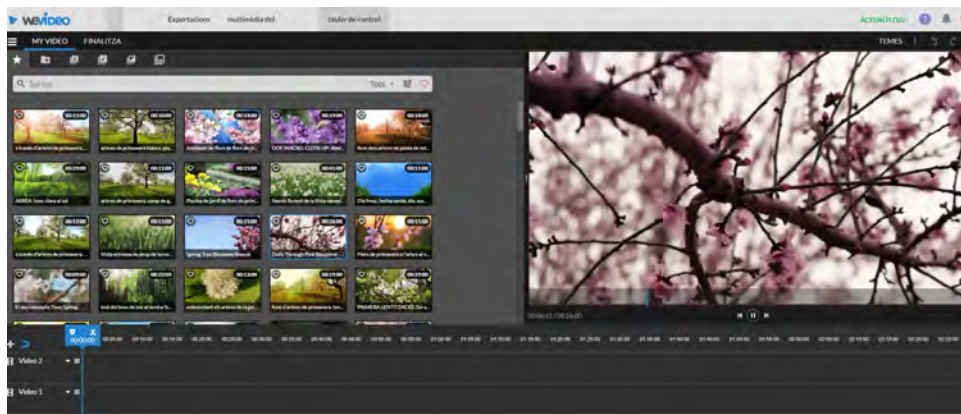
WeVideo

Exportacions multimèdia del

tauler de control

ACTUALITZAR

MY VIDEO FINALITZA

TEMES

Spring

Tots

00:13:00

00:19:00

00:12:00

00:15:00

Spring Tree Blossoms Breeze

Daily Through Pink Blossoms

PRIMERA LENT

Video 2

Video 1

00:00:00